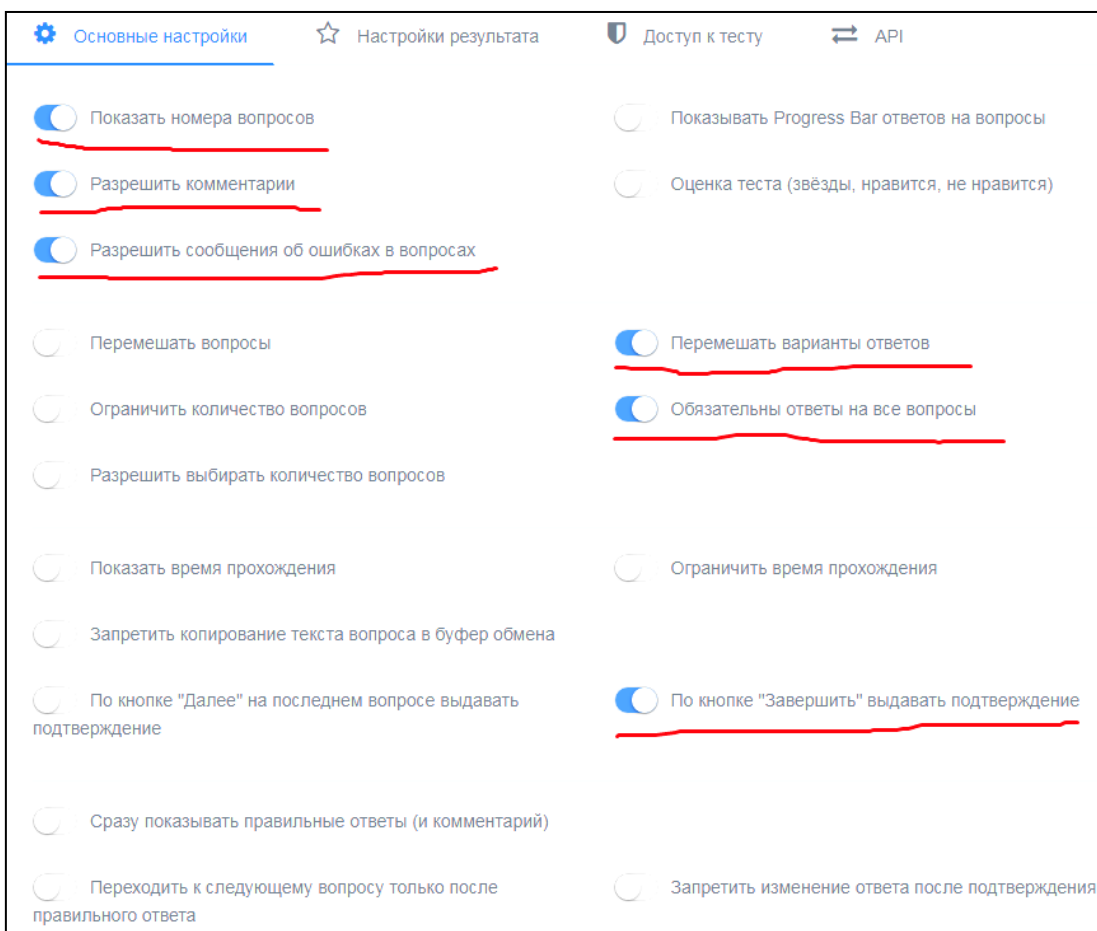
Основные настройки Настройки результата Доступ к тесту API

Показать номера вопросов

Показывать Progress Bar ответов на вопросы

Разрешить комментарии

Оценка теста (звёзды, нравится, не нравится)

Разрешить сообщения об ошибках в вопросах

Перемешать вопросы

Перемешать варианты ответов

Ограничить количество вопросов

Обязательны ответы на все вопросы

Разрешить выбирать количество вопросов

Показать время прохождения

Ограничить время прохождения

Запретить копирование текста вопроса в буфер обмена

По кнопке "Далее" на последнем вопросе выдавать подтверждение

По кнопке "Завершить" выдавать подтверждение

Сразу показывать правильные ответы (и комментарий)

Переходить к следующему вопросу только после правильного ответа

Запретить изменение ответа после подтверждения